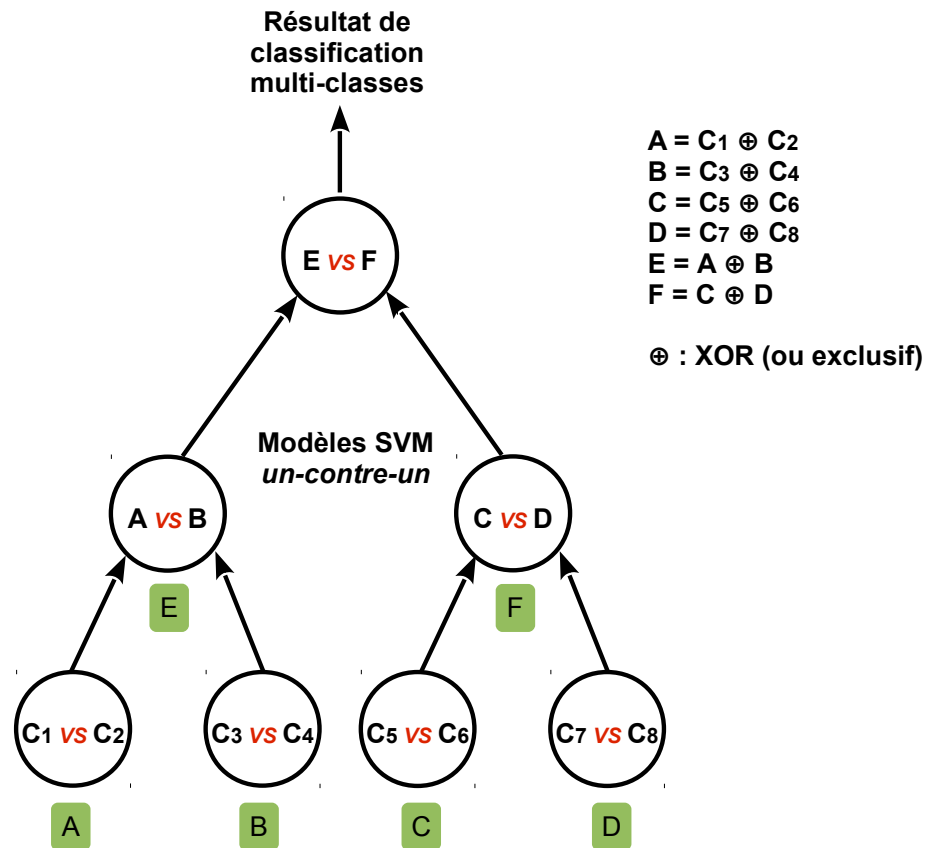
Résultat de classification multi-classes

A = $C_1 \oplus C_2$
B = $C_3 \oplus C_4$
C = $C_5 \oplus C_6$
D = $C_7 \oplus C_8$
E = $A \oplus B$
F = $C \oplus D$

$\oplus$ : XOR (ou exclusif)

E *vs* F

Modèles SVM
*un-contre-un*

A *vs* B

E

C *vs* D

F

$C_1$ *vs* $C_2$

A

$C_3$ *vs* $C_4$

B

$C_5$ *vs* $C_6$

C

$C_7$ *vs* $C_8$

D